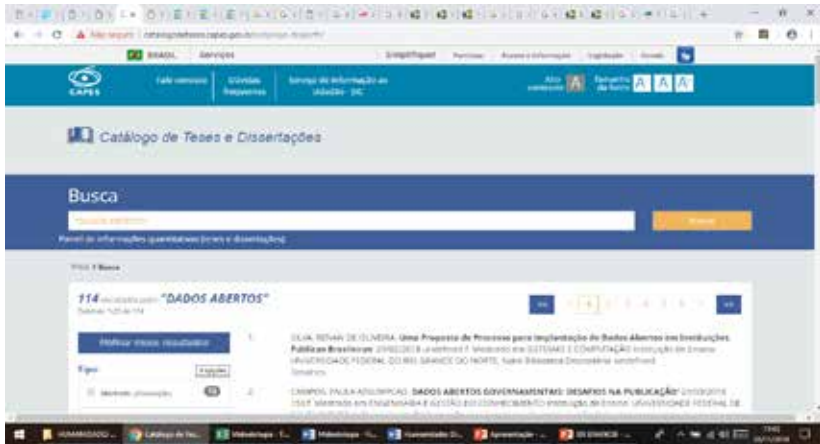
BRASIL Serviços Simplifique! Participe Acesso à informação Legislação Canais

CAPES Fale conosco Dúvidas frequentes Serviço de Informação ao Cidadão - SIC Alto contraste A Tamanho da fonte A A A

Catálogo de Teses e Dissertações

Busca

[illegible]

Buscar

Painel de informações quantitativas (teses e dissertações)

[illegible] > Busca

114 resultados para "DADOS ABERTOS"

Exibindo 1-20 de 114

Refinar meus resultados

Tipo

Mestrado (Dissertação)

1. SILVA, RENAN DE OLIVEIRA. Uma Proposta de Processo para Implantação de Dados Abertos em Instituições Públicas Brasileiras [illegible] UNIVERSIDADE FEDERAL DO RIO GRANDE DO NORTE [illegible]

2. CAMPOS, PAULA AZEVEDO. DADOS ABERTOS GOVERNAMENTAIS: DESAFIOS NA PUBLICAÇÃO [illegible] UNIVERSIDADE FEDERAL DE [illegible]

Catálogo de Tes... Videoteca... Videoteca... Humanidades... Apresentação... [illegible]